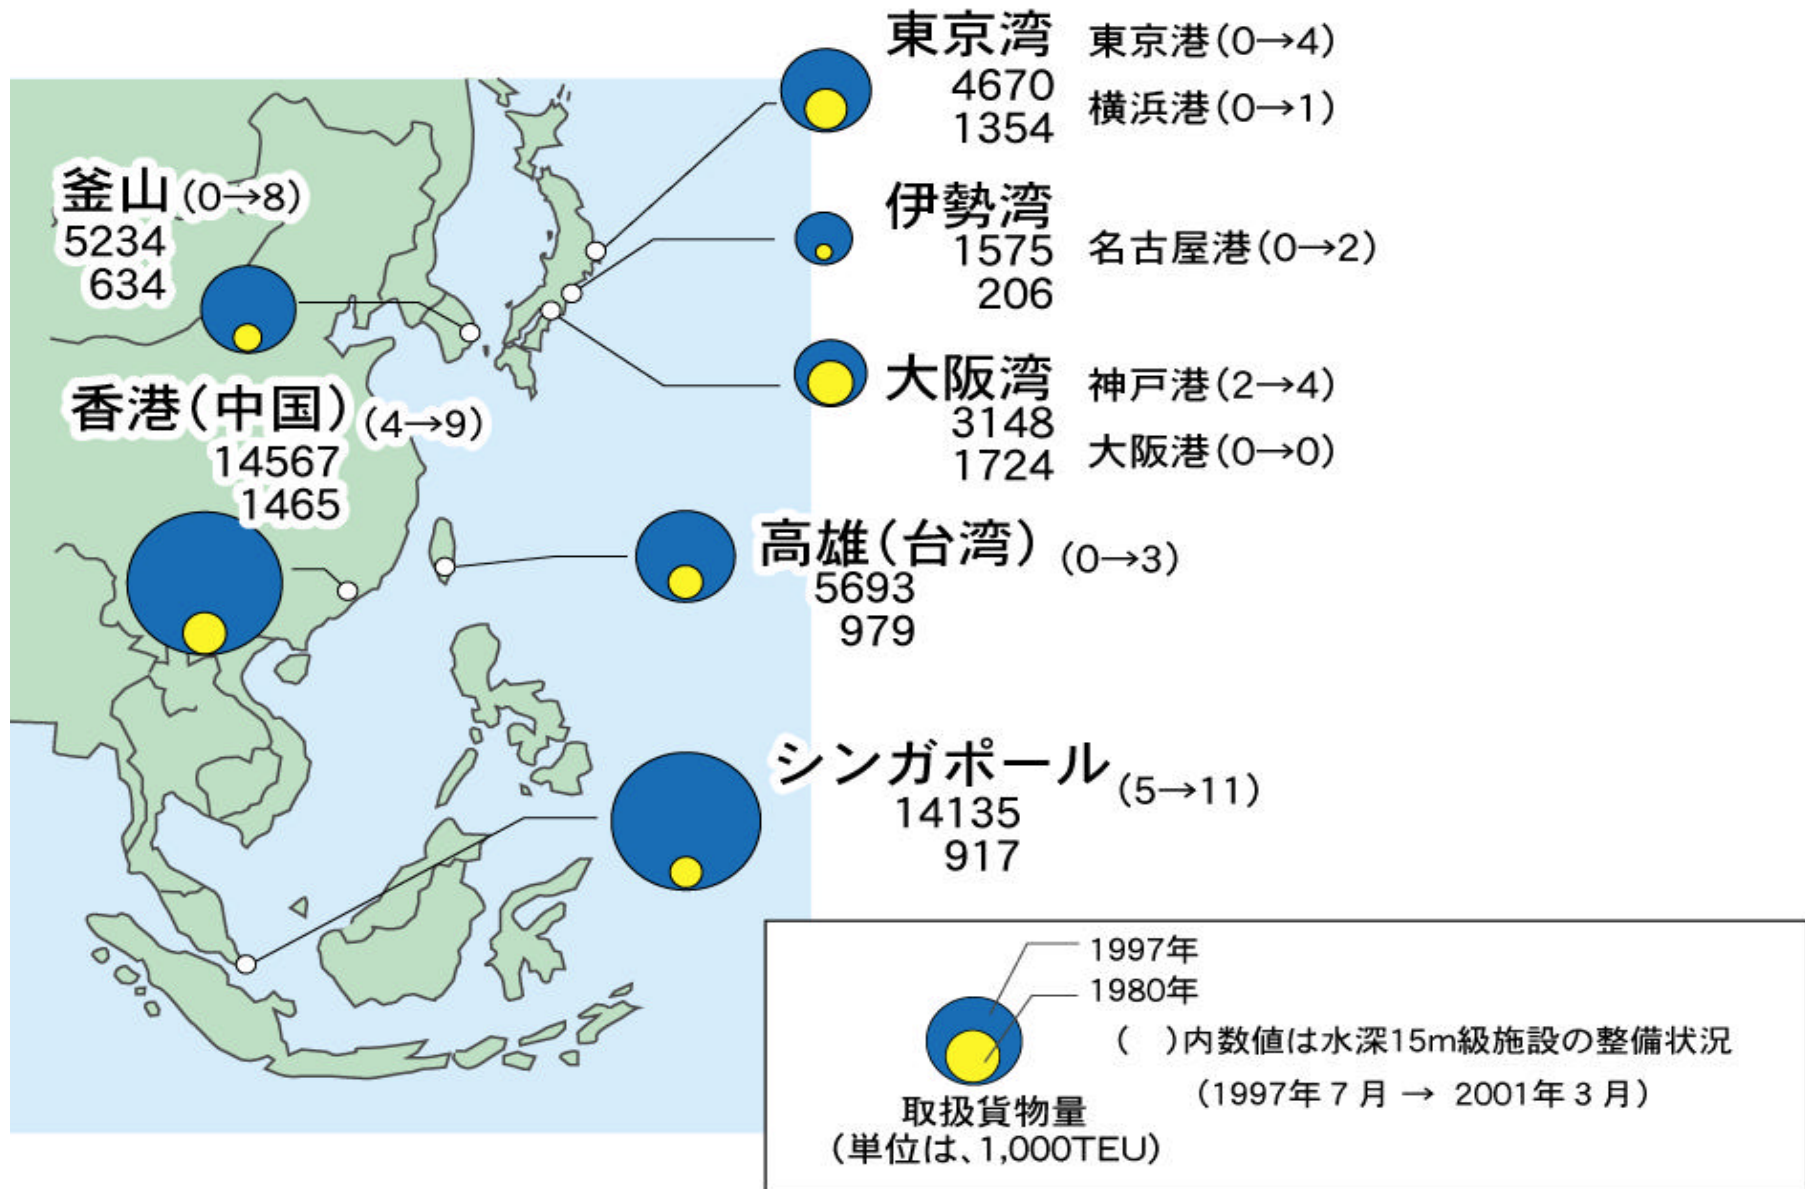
東京湾
4670
1354
東京港(0→4)
横浜港(0→1)

釜山(0→8)
5234
634

伊勢湾
1575
206
名古屋港(0→2)

大阪湾
3148
1724
神戸港(2→4)
大阪港(0→0)

香港(中国)(4→9)
14567
1465

高雄(台湾)(0→3)
5693
979

シンガポール(5→11)
14135
917

1997年
1980年
(　)内数値は水深15m級施設の整備状況
(1997年7月 → 2001年3月)
取扱貨物量
(単位は、1,000TEU)